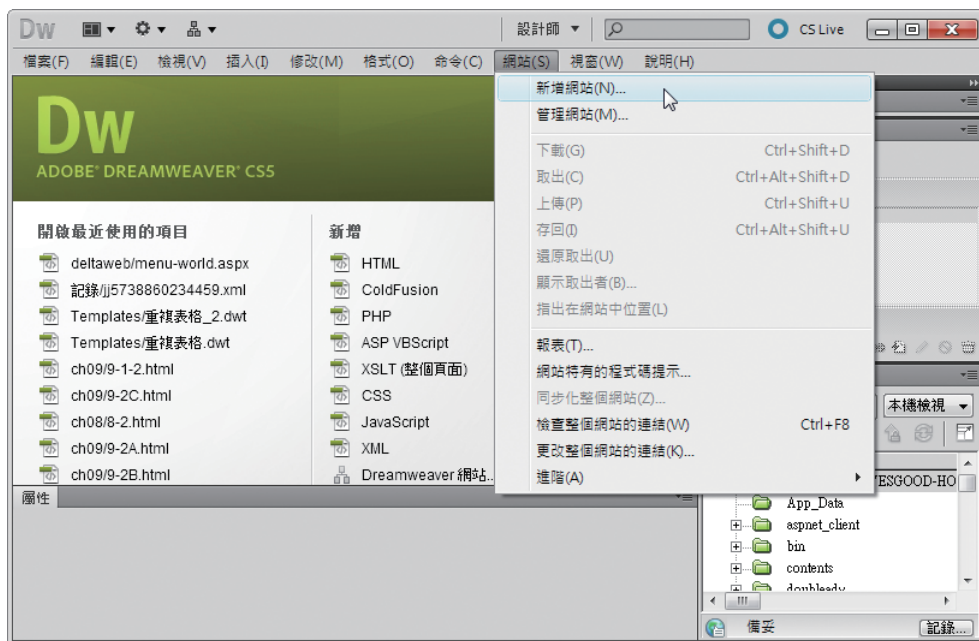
Dw 設計師 CS Live

檔案(F) 編輯(E) 檢視(V) 插入(I) 修改(M) 格式(O) 命令(C) 網站(S) 視窗(W) 說明(H)

Dw
ADOBE® DREAMWEAVER® CS5

開啟最近使用的項目
deltaweb/menu-world.aspx
記錄/jj5738860234459.xml
Templates/重複表格_2.dwt
Templates/重複表格.dwt
ch09/9-1-2.html
ch09/9-2C.html
ch08/8-2.html
ch09/9-2A.html
ch09/9-2B.html

新增
HTML
ColdFusion
PHP
ASP VBScript
XSLT (整個頁面)
CSS
JavaScript
XML
Dreamweaver 網站...

新增網站(N)...
管理網站(M)...
下載(G) Ctrl+Shift+D
取出(C) Ctrl+Alt+Shift+D
上傳(P) Ctrl+Shift+U
存回(I) Ctrl+Alt+Shift+U
還原取出(U)
顯示取出者(B)...
指出在網站中位置(L)
報表(T)...
網站特有的程式碼提示...
同步化整個網站(Z)...
檢查整個網站的連結(W) Ctrl+F8
更改整個網站的連結(K)...
進階(A)

屬性

本機檢視
YESGOOD-HO
App_Data
aspnet_client
bin
contents
doubleady

備妥 記錄...